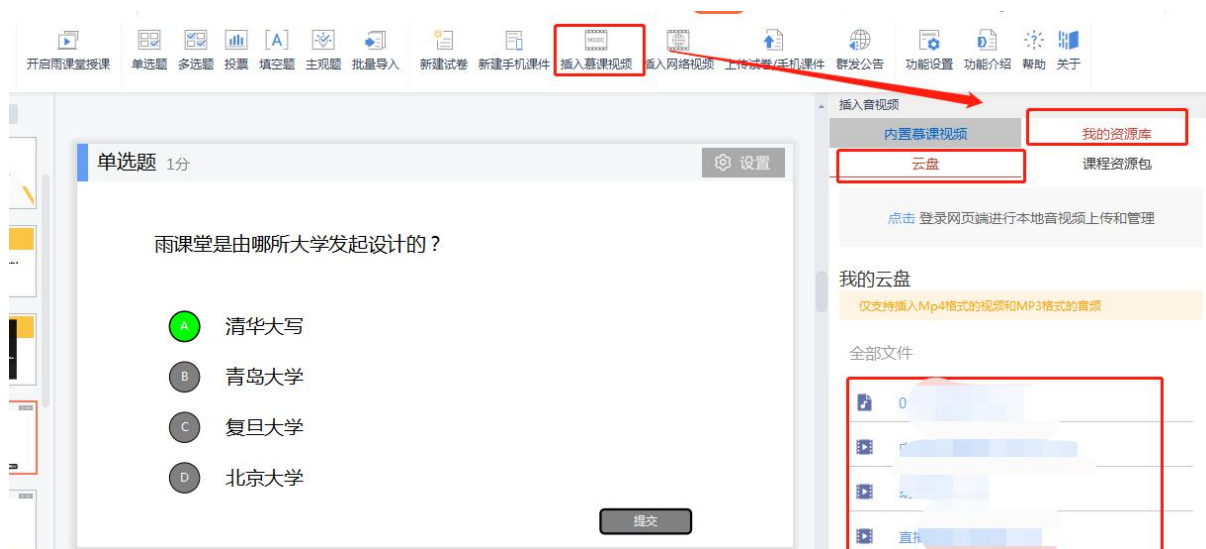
开启雨课堂授课 单选题 多选题 投票 填空题 主观题 批量导入 新建试卷 新建手机课件 插入慕课视频 插入网络视频 上传试卷/手机课件 群发公告 功能设置 功能介绍 帮助 关于

插入音视频

内置慕课视频 我的资源库

云盘 课程资源包

点击 登录网页端进行本地音视频上传和管理

我的云盘

仅支持插入Mp4格式的视频和MP3格式的音频

全部文件

0

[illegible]

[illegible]

直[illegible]

单选题 1分

设置

雨课堂是由哪所大学发起设计的？

A 清华大写

B 青岛大学

C 复旦大学

D 北京大学

提交